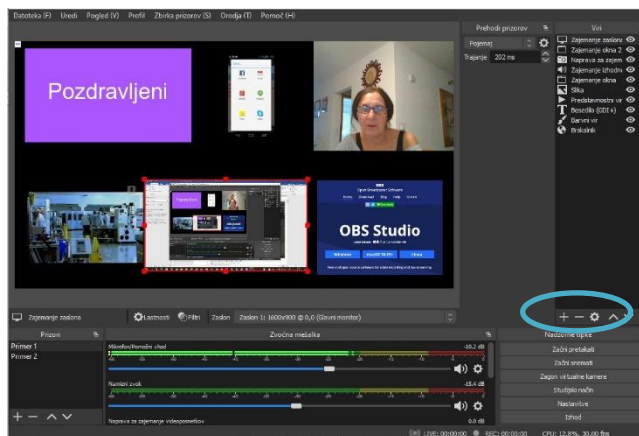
Datoteka (F) Uredi Pogled (V) Profil Zbirka prizorov (S) Orodja (T) Pomoč (H)

Pozdravljeni

OBS Studio

Prehodi prizorov
Pojemaj
Trajanje 202 ms

Viri
Zajemanje zaslona
Zajemanje okna 2
Naprava za zajem
Zajemanje izhoda
Zajemanje okna
Slika
Predstavnostni vir
Besedilo (GDI+)
Barvni vir
Brskalnik

Zajemanje zaslona
Lastnosti
Filtri
Zaslon
Zaslon 1: 1600x900 @ 0,0 (Glavni monitor)

Prizori
Primer 1
Primer 2

Zvočna mešalka
Mikrofon/Pomožni zvok
-38.2 dB
Namizni zvok
-15.4 dB
Naprava za zajemanje videoposnetkov
0.0 dB

Nadzorne tipke
Začni pretakati
Začni snemati
Zaženi virtualne kamere
Studijski način
Nastavitve
Izhod

LIVE: 00:00:00
REC: 00:00:00
CPU: 12.8%, 30.00 fps